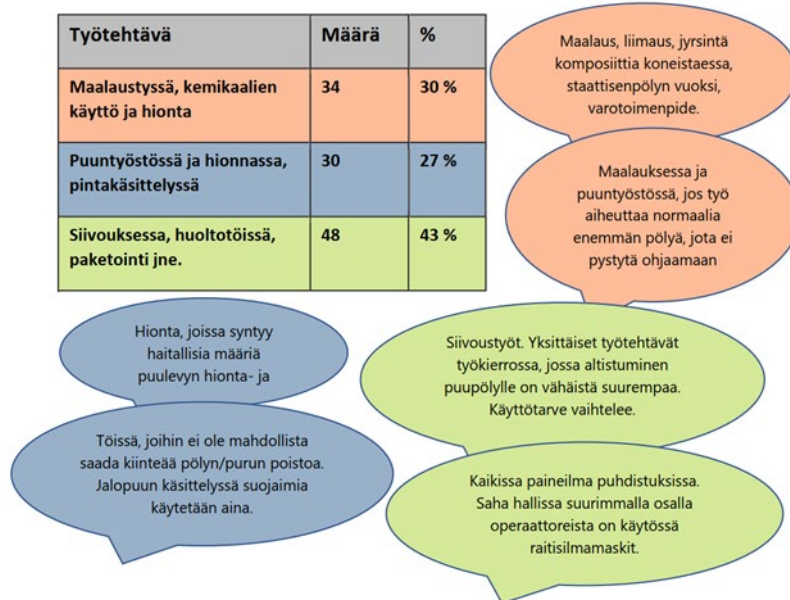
| Työtehtävä | Määrä | % |
|---|---|---|
| Maalaustyssä, kemikaalien käyttö ja hionta | 34 | 30 % |
| Puuntyöstössä ja hionnassa, pintakäsittelyssä | 30 | 27 % |
| Siivouksessa, huoltotöissä, paketointi jne. | 48 | 43 % |

Maalaus, liimaus, jyrsintä komposiittia koneistaessa, staattisenpölyn vuoksi, varotoimenpide.

Maalauksessa ja puuntyöstössä, jos työ aiheuttaa normaalia enemmän pölyä, jota ei pystytä ohjaamaan

Hionta, joissa syntyy haitallisia määriä puulevyn hionta- ja

Siivoustyöt. Yksittäiset työtehtävät työkierrossa, jossa altistuminen puupölylle on vähäistä suurempaa. Käyttötarve vaihtelee.

Töissä, joihin ei ole mahdollista saada kiinteää pölyn/purun poistoa. Jalopuun käsittelyssä suojaimia käytetään aina.

Kaikissa paineilma puhdistuksissa. Saha hallissa suurimmalla osalla operaattoreista on käytössä raitisilmamaskit.